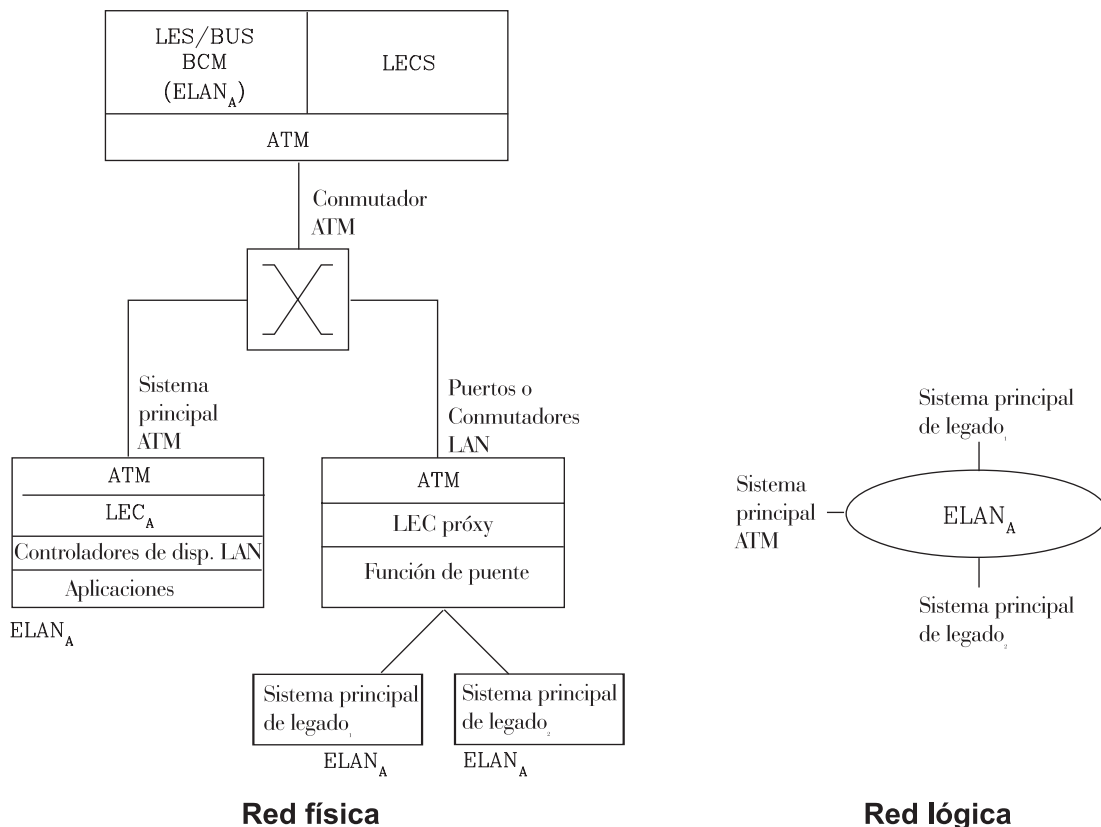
LES/BUS
BCM
($ELAN_A$)

LECS

ATM

Conmutador
ATM

Sistema
principal
ATM

Puertos o
Conmutadores
LAN

ATM

$LEC_A$

Controladores de disp. LAN

Aplicaciones

$ELAN_A$

ATM

LEC próxy

Función de puente

Sistema principal
de legado$_1$

$ELAN_A$

Sistema principal
de legado$_2$

$ELAN_A$

Sistema principal
de legado$_1$

Sistema
principal
ATM

$ELAN_A$

Sistema principal
de legado$_2$

Red física

Red lógica